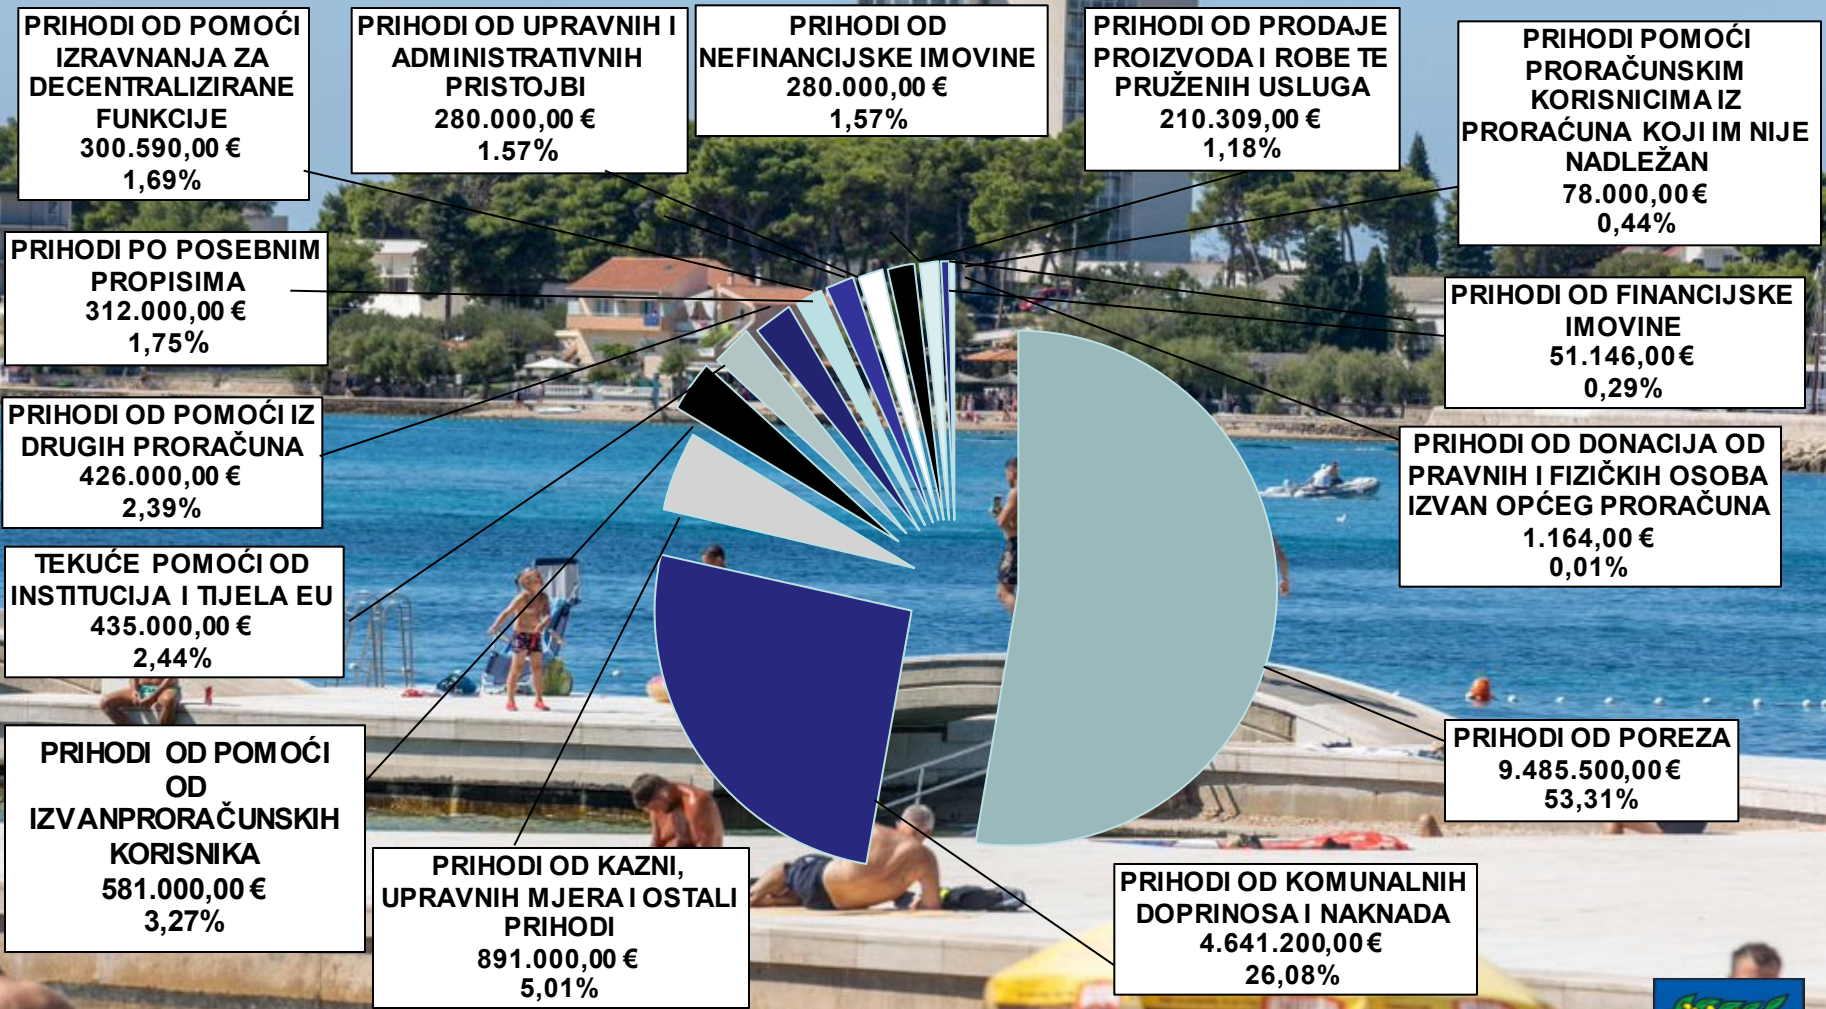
PRIHODI OD POMOĆI IZRAVNANJA ZA DECENTRALIZIRANE FUNKCIJE
300.590,00 €
1,69%

PRIHODI OD UPRAVNIH I ADMINISTRATIVNIH PRISTOJBI
280.000,00 €
1.57%

PRIHODI OD NEFINANCIJSKE IMOVINE
280.000,00 €
1,57%

PRIHODI OD PRODAJE PROIZVODA I ROBE TE PRUŽENIH USLUGA
210.309,00 €
1,18%

PRIHODI POMOĆI PRORAČUNSKIM KORISNICIMA IZ PRORAČUNA KOJI IM NIJE NADLEŽAN
78.000,00€
0,44%

PRIHODI PO POSEBNIM PROPISIMA
312.000,00 €
1,75%

PRIHODI OD FINANCIJSKE IMOVINE
51.146,00€
0,29%

PRIHODI OD POMOĆI IZ DRUGIH PRORAČUNA
426.000,00 €
2,39%

PRIHODI OD DONACIJA OD PRAVNIH I FIZIČKIH OSOBA IZVAN OPĆEG PRORAČUNA
1.164,00 €
0,01%

TEKUĆE POMOĆI OD INSTITUCIJA I TIJELA EU
435.000,00 €
2,44%

PRIHODI OD POMOĆI OD IZVANPRORAČUNSKIH KORISNIKA
581.000,00 €
3,27%

PRIHODI OD POREZA
9.485.500,00 €
53,31%

PRIHODI OD KAZNI, UPRAVNIH MJERA I OSTALI PRIHODI
891.000,00 €
5,01%

PRIHODI OD KOMUNALNIH DOPRINOSA I NAKNADA
4.641.200,00 €
26,08%